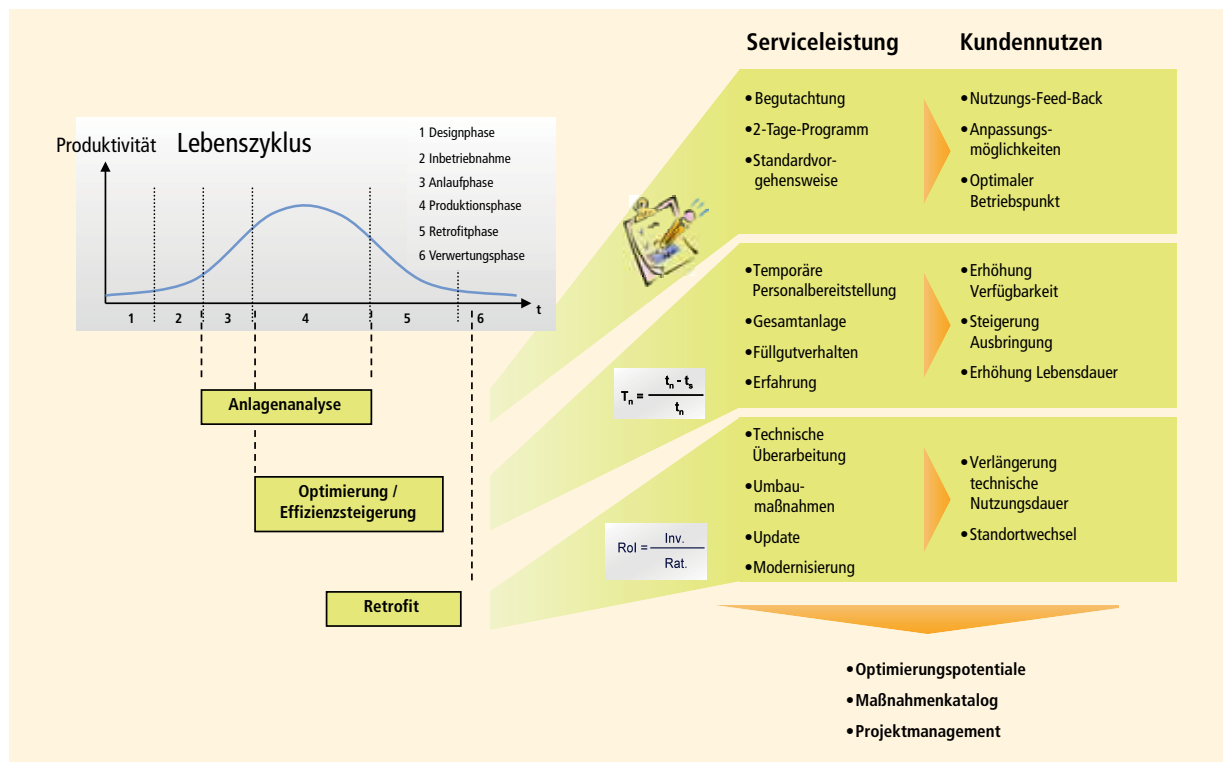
Serviceleistung

Kundennutzen

Produktivität

Lebenszyklus

1 Designphase
2 Inbetriebnahme
3 Anlaufphase
4 Produktionsphase
5 Retrofitphase
6 Verwertungsphase

t

1 2 3 4 5 6

Anlagenanalyse

Optimierung / Effizienzsteigerung

Retrofit

•Begutachtung
•2-Tage-Programm
•Standardvorgehensweise

•Nutzungs-Feed-Back
•Anpassungsmöglichkeiten
•Optimaler Betriebspunkt

•Temporäre Personalbereitstellung
•Gesamtanlage
•Füllgutverhalten
•Erfahrung

$T_n = \frac{t_n - t_s}{t_n}$

•Erhöhung Verfügbarkeit
•Steigerung Ausbringung
•Erhöhung Lebensdauer

•Technische Überarbeitung
•Umbaumaßnahmen
•Update
•Modernisierung

$RoI = \frac{Inv.}{Rat.}$

•Verlängerung technische Nutzungsdauer
•Standortwechsel

•Optimierungspotentiale
•Maßnahmenkatalog
•Projektmanagement